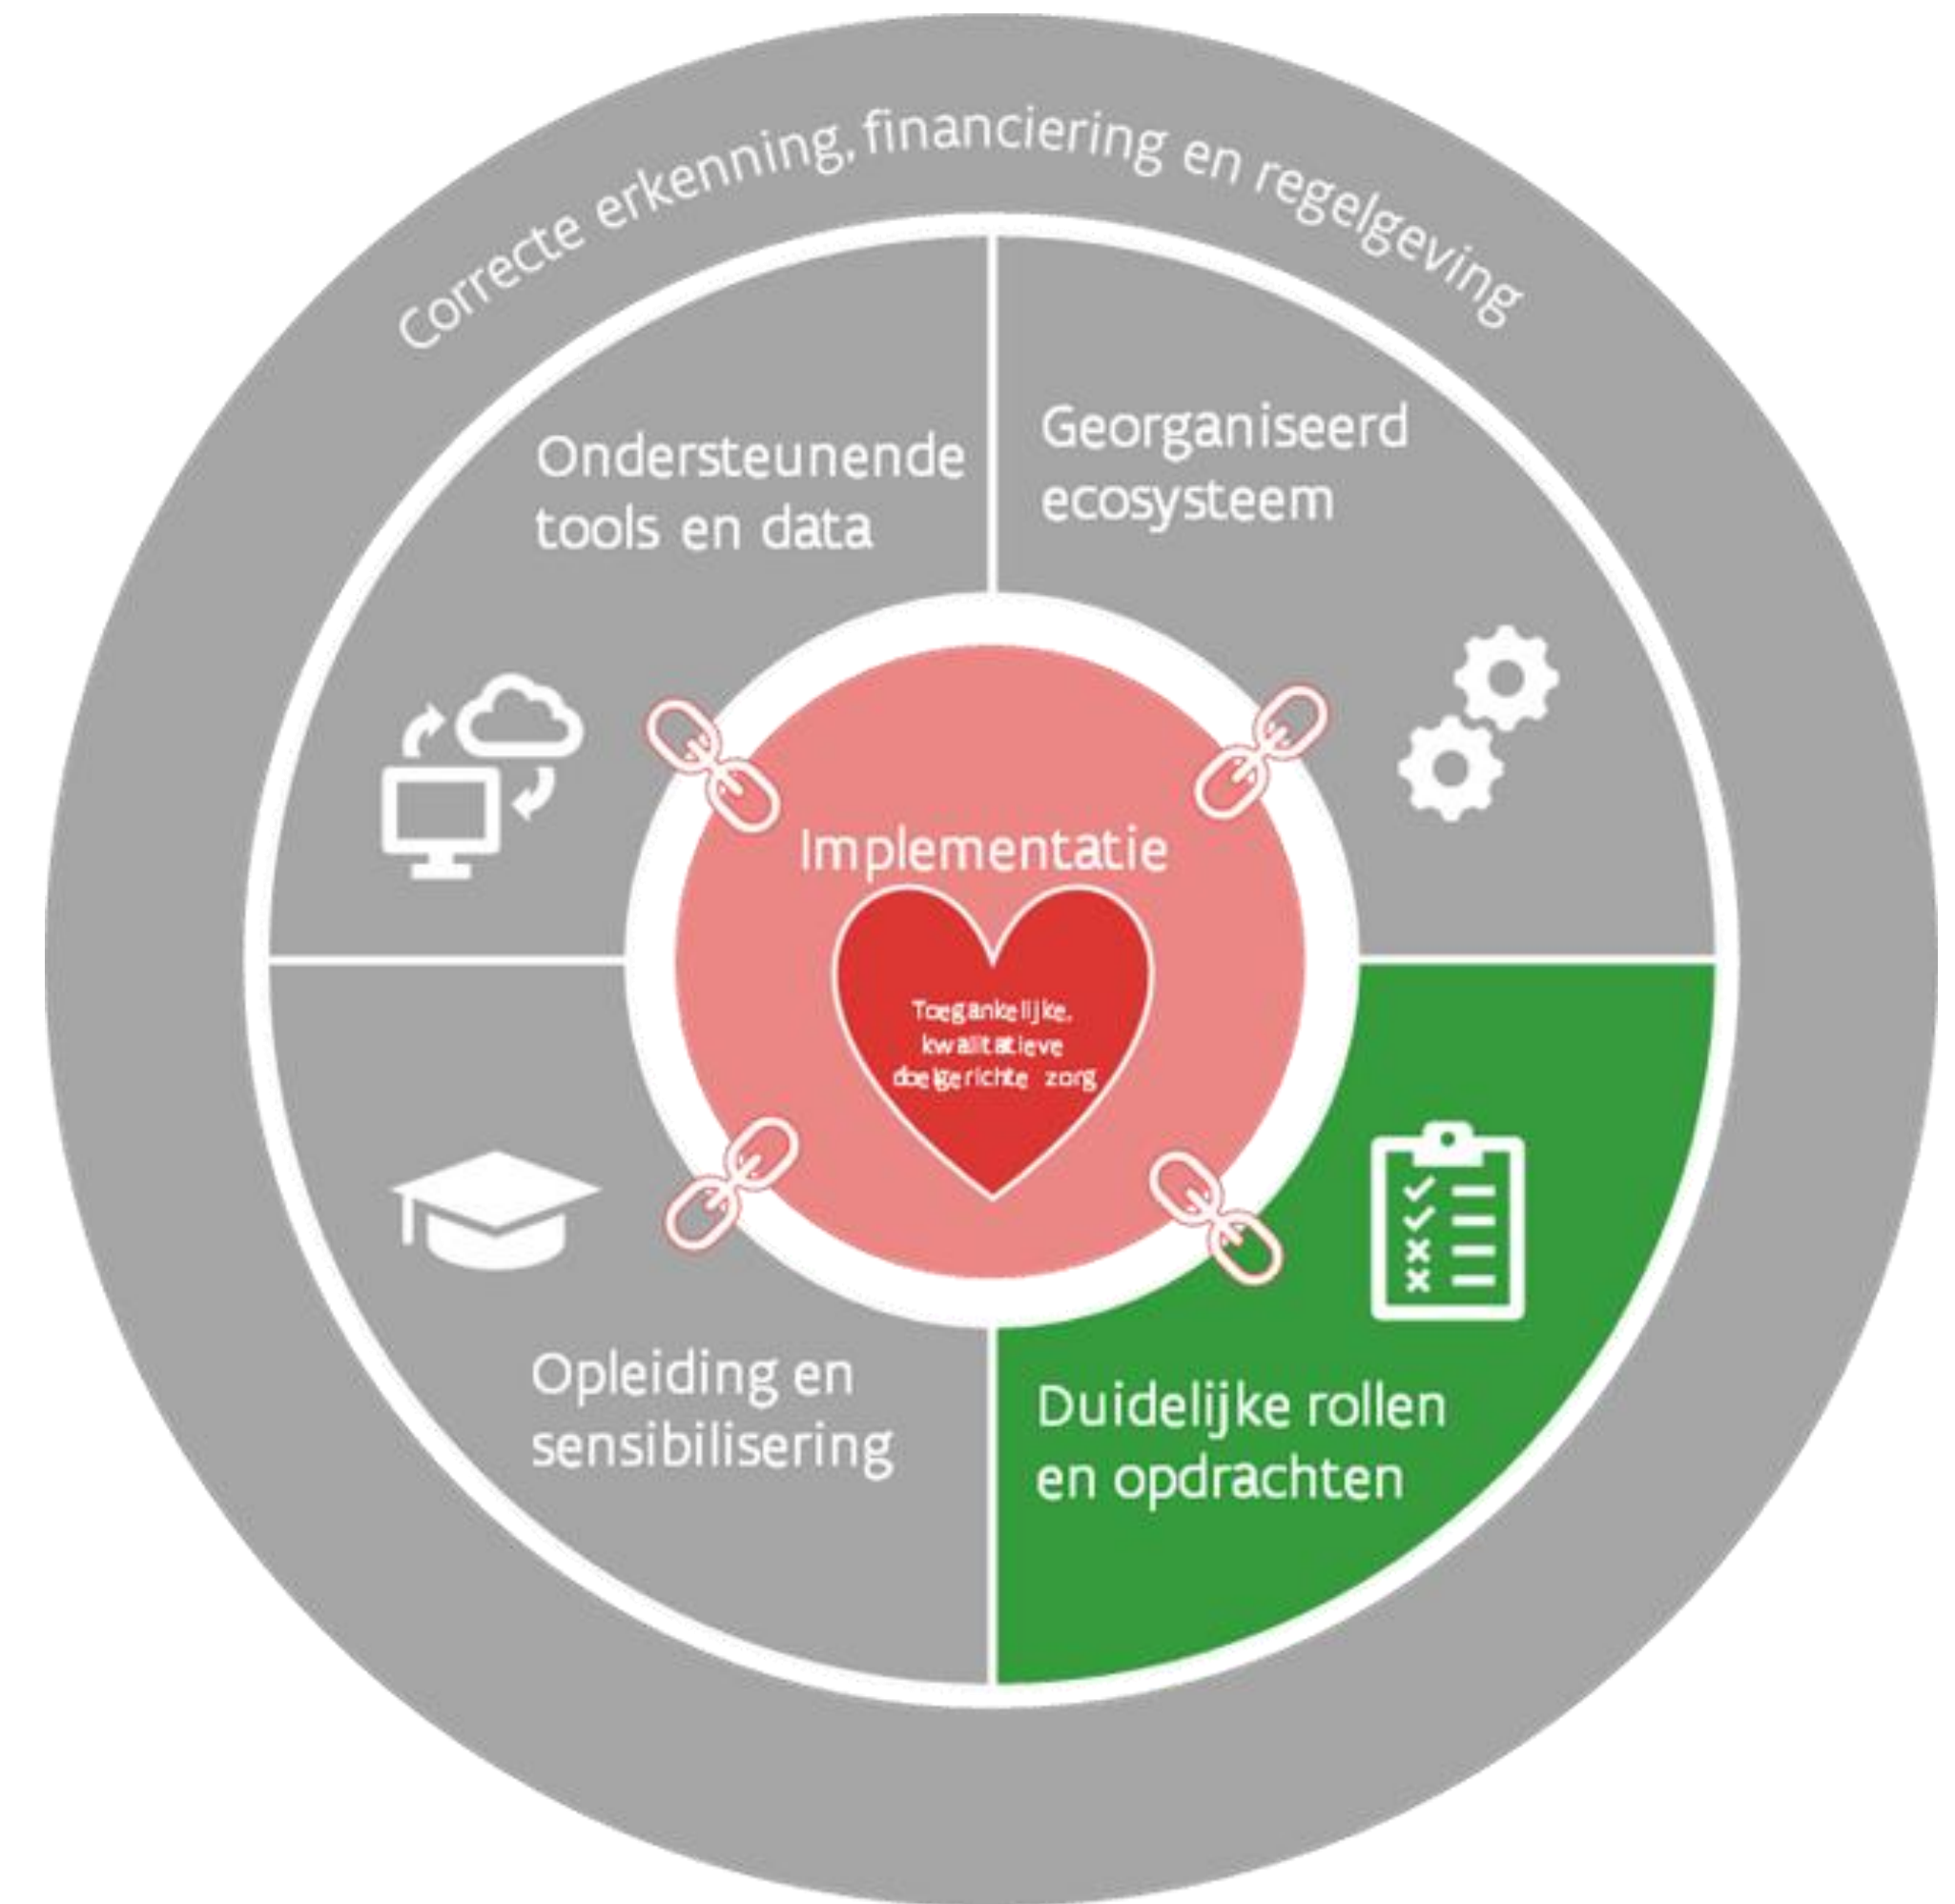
Correcte erkenning, financiering en regelgeving

Ondersteunende tools en data

Georganiseerd ecosysteem

Implementatie

Toegankelijke, kwalitatieve doelgerichte zorg

Opleiding en sensibilisering

Duidelijke rollen en opdrachten